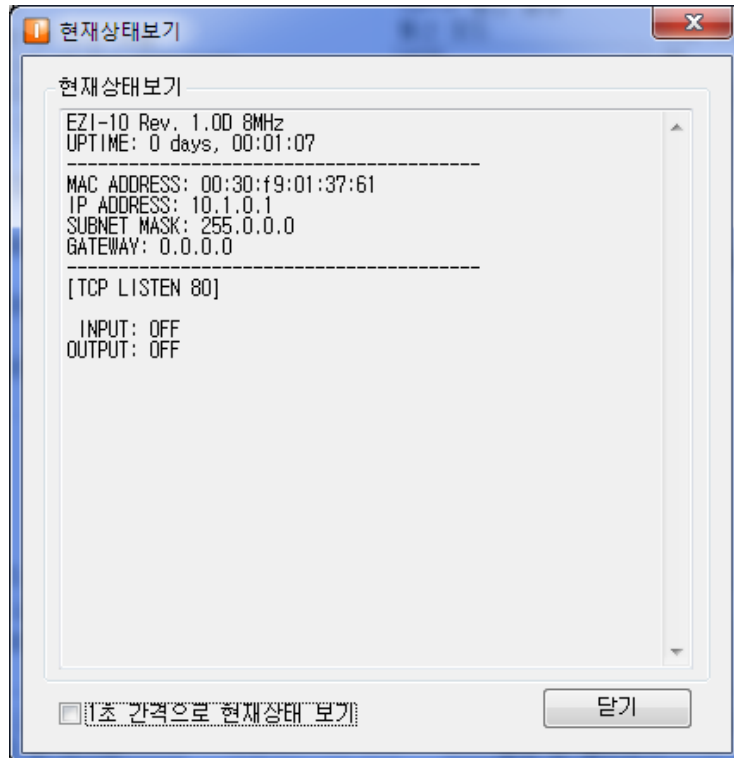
현재상태보기

현재상태보기

EZI-10 Rev. 1.0D 8MHz
UPTIME: 0 days, 00:01:07
----------------------------------------
MAC ADDRESS: 00:30:f9:01:37:61
IP ADDRESS: 10.1.0.1
SUBNET MASK: 255.0.0.0
GATEWAY: 0.0.0.0
----------------------------------------
[TCP LISTEN 80]

INPUT: OFF
OUTPUT: OFF

1초 간격으로 현재상태 보기

닫기